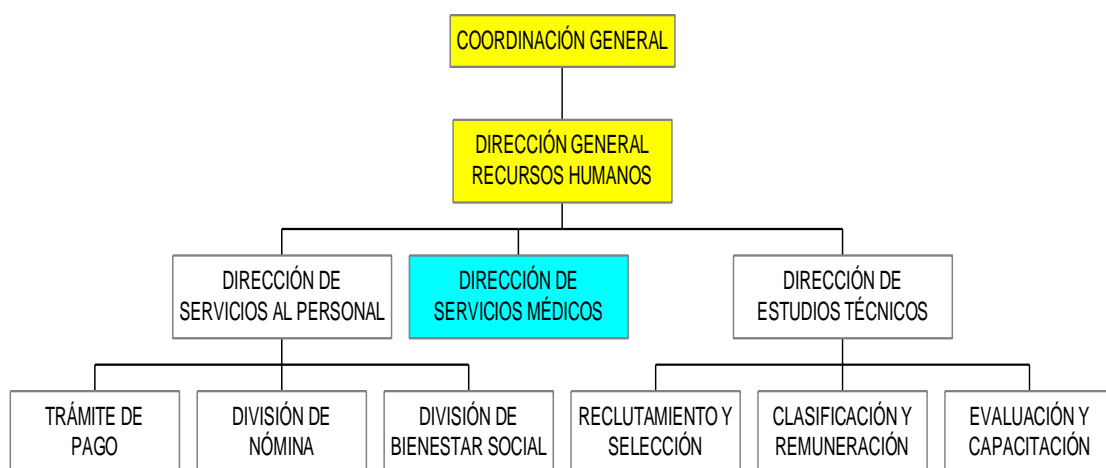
COORDINACIÓN GENERAL

DIRECCIÓN GENERAL RECURSOS HUMANOS

DIRECCIÓN DE SERVICIOS AL PERSONAL

DIRECCIÓN DE SERVICIOS MÉDICOS

DIRECCIÓN DE ESTUDIOS TÉCNICOS

TRÁMITE DE PAGO

DIVISIÓN DE NÓMINA

DIVISIÓN DE BIENESTAR SOCIAL

RECLUTAMIENTO Y SELECCIÓN

CLASIFICACIÓN Y REMUNERACIÓN

EVALUACIÓN Y CAPACITACIÓN